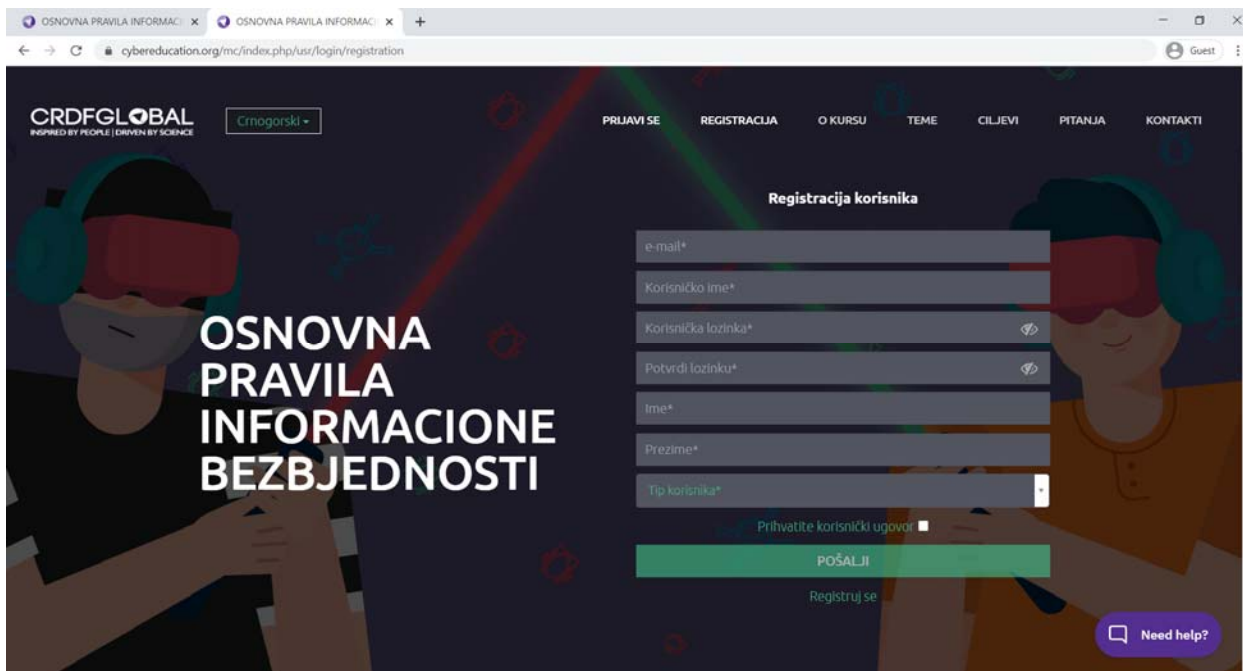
OSNOVNA PRAVILA INFORMAC ×
OSNOVNA PRAVILA INFORMAC ×
+

cybereducation.org/mc/index.php/usr/login/registration

Guest

CRDFGLOBAL
INSPIRED BY PEOPLE | DRIVEN BY SCIENCE

Crnogorski

PRIJAVI SE
REGISTRACIJA
O KURSU
TEME
CILJEVI
PITANJA
KONTAKTI

OSNOVNA PRAVILA INFORMACIONE BEZBJEDNOSTI

Registracija korisnika

e-mail*

Korisničko ime*

Korisnička lozinka*

Potvrdi lozinku*

Ime*

Prezime*

Tip korisnika*

Prihvatite korisnički ugovor

POŠALJI

Registruj se

Need help?